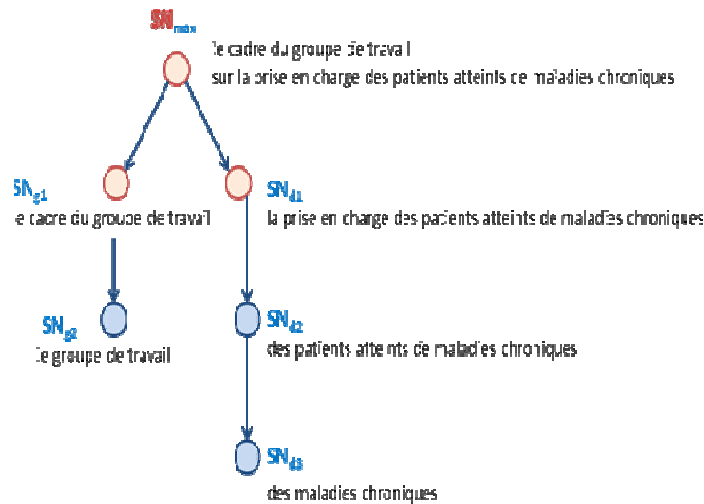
$SN_{max}$
le cadre du groupe de travail
sur la prise en charge des patients atteints de maladies chroniques

$SN_{g1}$
le cadre du groupe de travail

$SN_{d1}$
la prise en charge des patients atteints de maladies chroniques

$SN_{g2}$
le groupe de travail

$SN_{d2}$
des patients atteints de maladies chroniques

$SN_{d3}$
des maladies chroniques